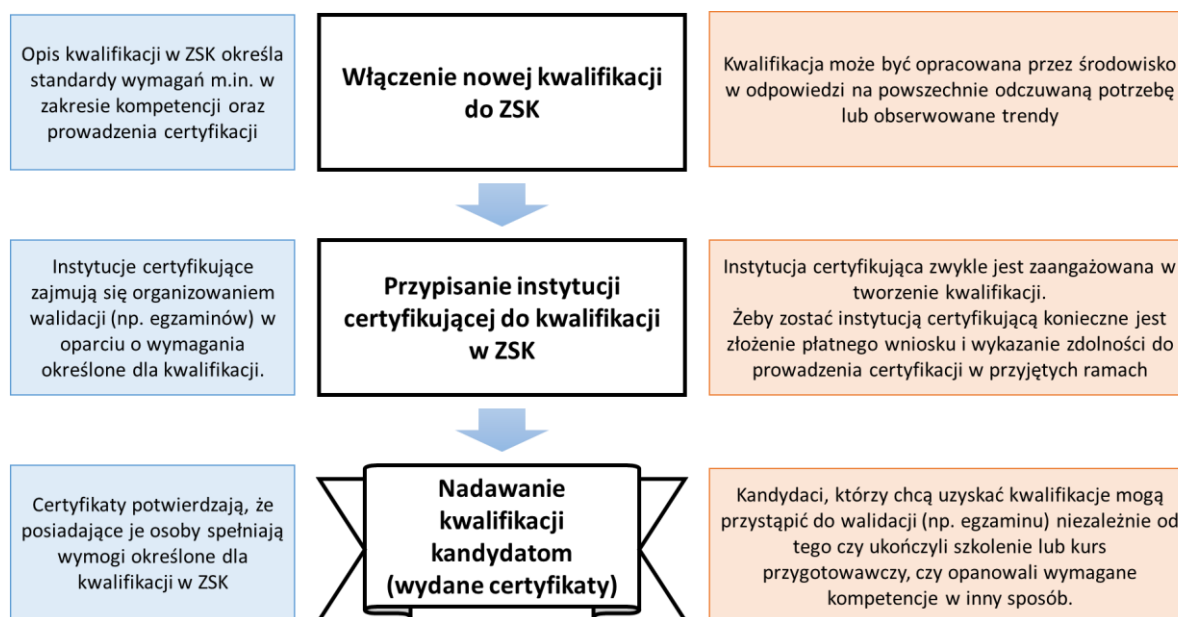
Opis kwalifikacji w ZSK określa standardy wymagań m.in. w zakresie kompetencji oraz prowadzenia certyfikacji

Włączenie nowej kwalifikacji do ZSK

Kwalifikacja może być opracowana przez środowisko w odpowiedzi na powszechnie odczuwaną potrzebę lub obserwowane trendy

Instytucje certyfikujące zajmują się organizowaniem walidacji (np. egzaminów) w oparciu o wymagania określone dla kwalifikacji.

Przypisanie instytucji certyfikującej do kwalifikacji w ZSK

Instytucja certyfikująca zwykle jest zaangażowana w tworzenie kwalifikacji.
Żeby zostać instytucją certyfikującą konieczne jest złożenie płatnego wniosku i wykazanie zdolności do prowadzenia certyfikacji w przyjętych ramach

Certyfikaty potwierdzają, że posiadające je osoby spełniają wymogi określone dla kwalifikacji w ZSK

Nadawanie kwalifikacji kandydatom (wydane certyfikaty)

Kandydaci, którzy chcą uzyskać kwalifikacje mogą przystąpić do walidacji (np. egzaminu) niezależnie od tego czy ukończyli szkolenie lub kurs przygotowawczy, czy opanowali wymagane kompetencje w inny sposób.